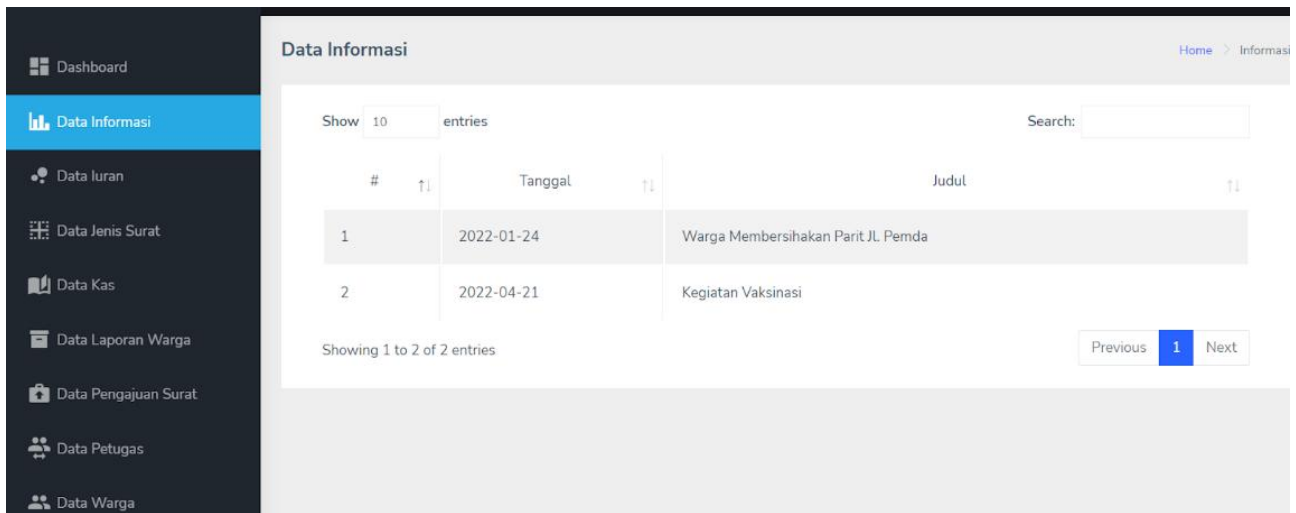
Dashboard
Data Informasi
Data Iuran
Data Jenis Surat
Data Kas
Data Laporan Warga
Data Pengajuan Surat
Data Petugas
Data Warga

Data Informasi

Home > Informasi

Show 10 entries

Search:

| # | Tanggal | Judul |
|---|---|---|
| 1 | 2022-01-24 | Warga Membersihakan Parit Jl. Pemda |
| 2 | 2022-04-21 | Kegiatan Vaksinasi |

Showing 1 to 2 of 2 entries

Previous 1 Next